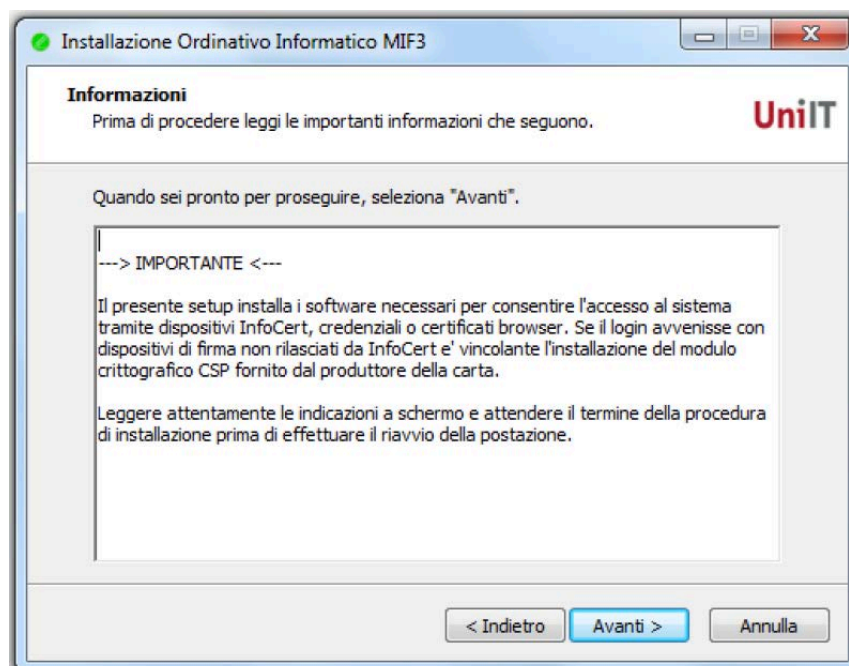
Installazione Ordinativo Informatico MIF3

Informazioni
Prima di procedere leggi le importanti informazioni che seguono.

UniIT

Quando sei pronto per proseguire, seleziona "Avanti".

---> IMPORTANTE <---

Il presente setup installa i software necessari per consentire l'accesso al sistema tramite dispositivi InfoCert, credenziali o certificati browser. Se il login avvenisse con dispositivi di firma non rilasciati da InfoCert e' vincolante l'installazione del modulo crittografico CSP fornito dal produttore della carta.

Leggere attentamente le indicazioni a schermo e attendere il termine della procedura di installazione prima di effettuare il riavvio della postazione.

< Indietro
Avanti >
Annulla